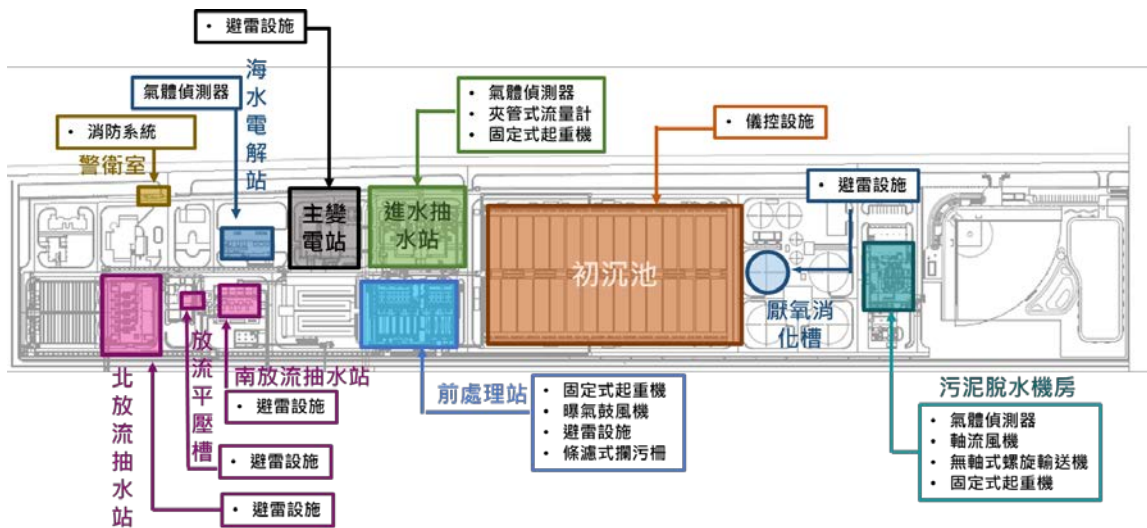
• 避雷設施

氣體偵測器

海水電解站

• 消防系統

警衛室

主變電站

• 氣體偵測器
• 夾管式流量計
• 固定式起重機

進水抽水站

• 儀控設施

初沉池

• 避雷設施

厭氧消化槽

北放流抽水站

放流平壓槽

南放流抽水站

• 避雷設施

• 避雷設施

• 避雷設施

前處理站

• 固定式起重機
• 曝氣鼓風機
• 避雷設施
• 條濾式攔污柵

污泥脫水機房

• 氣體偵測器
• 軸流風機
• 無軸式螺旋輸送機
• 固定式起重機